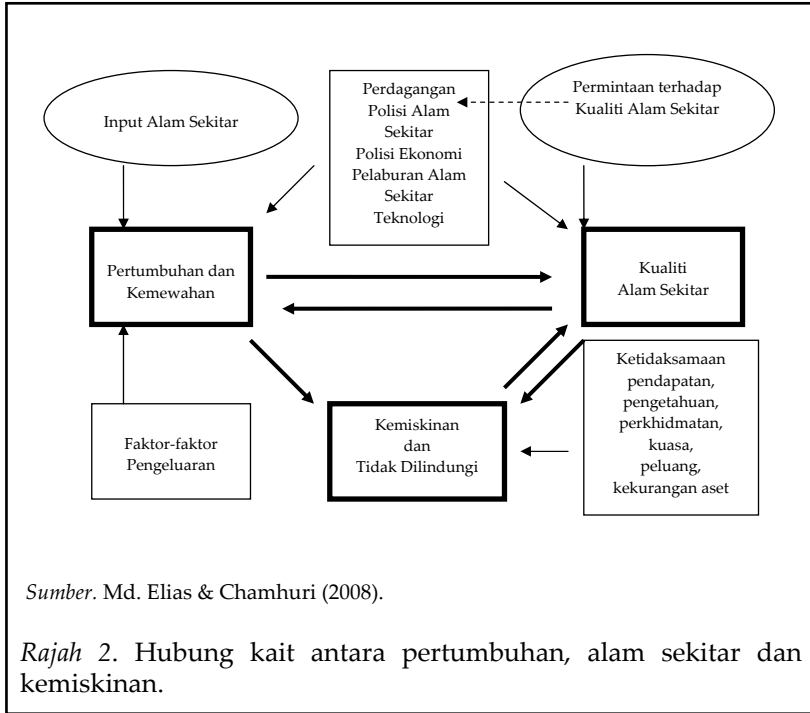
Input Alam Sekitar

Perdagangan
Polisi Alam Sekitar
Polisi Ekonomi
Pelaburan Alam Sekitar
Teknologi

Permintaan terhadap Kualiti Alam Sekitar

Pertumbuhan dan Kemewahan

Kualiti Alam Sekitar

Ketidaksamaan pendapatan, pengetahuan, perkhidmatan, kuasa, peluang, kekurangan aset

Faktor-faktor Pengeluaran

Kemiskinan dan Tidak Dilindungi

Sumber. Md. Elias & Chamhuri (2008).

Rajah 2. Hubung kait antara pertumbuhan, alam sekitar dan kemiskinan.